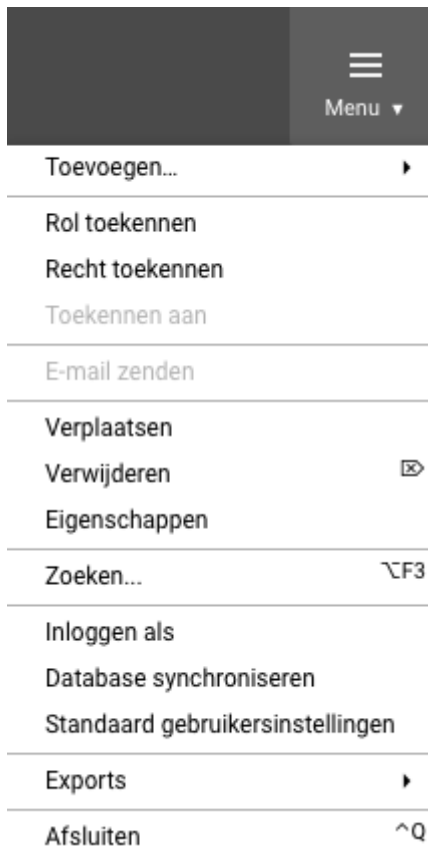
Menu ▾

Toevoegen...

Rol toekennen
Recht toekennen
Toekennen aan

E-mail zenden

Verplaatsen
Verwijderen ⌦
Eigenschappen

Zoeken... ⌥F3

Inloggen als
Database synchroniseren
Standaard gebruikersinstellingen

Exports

Afsluiten ^Q